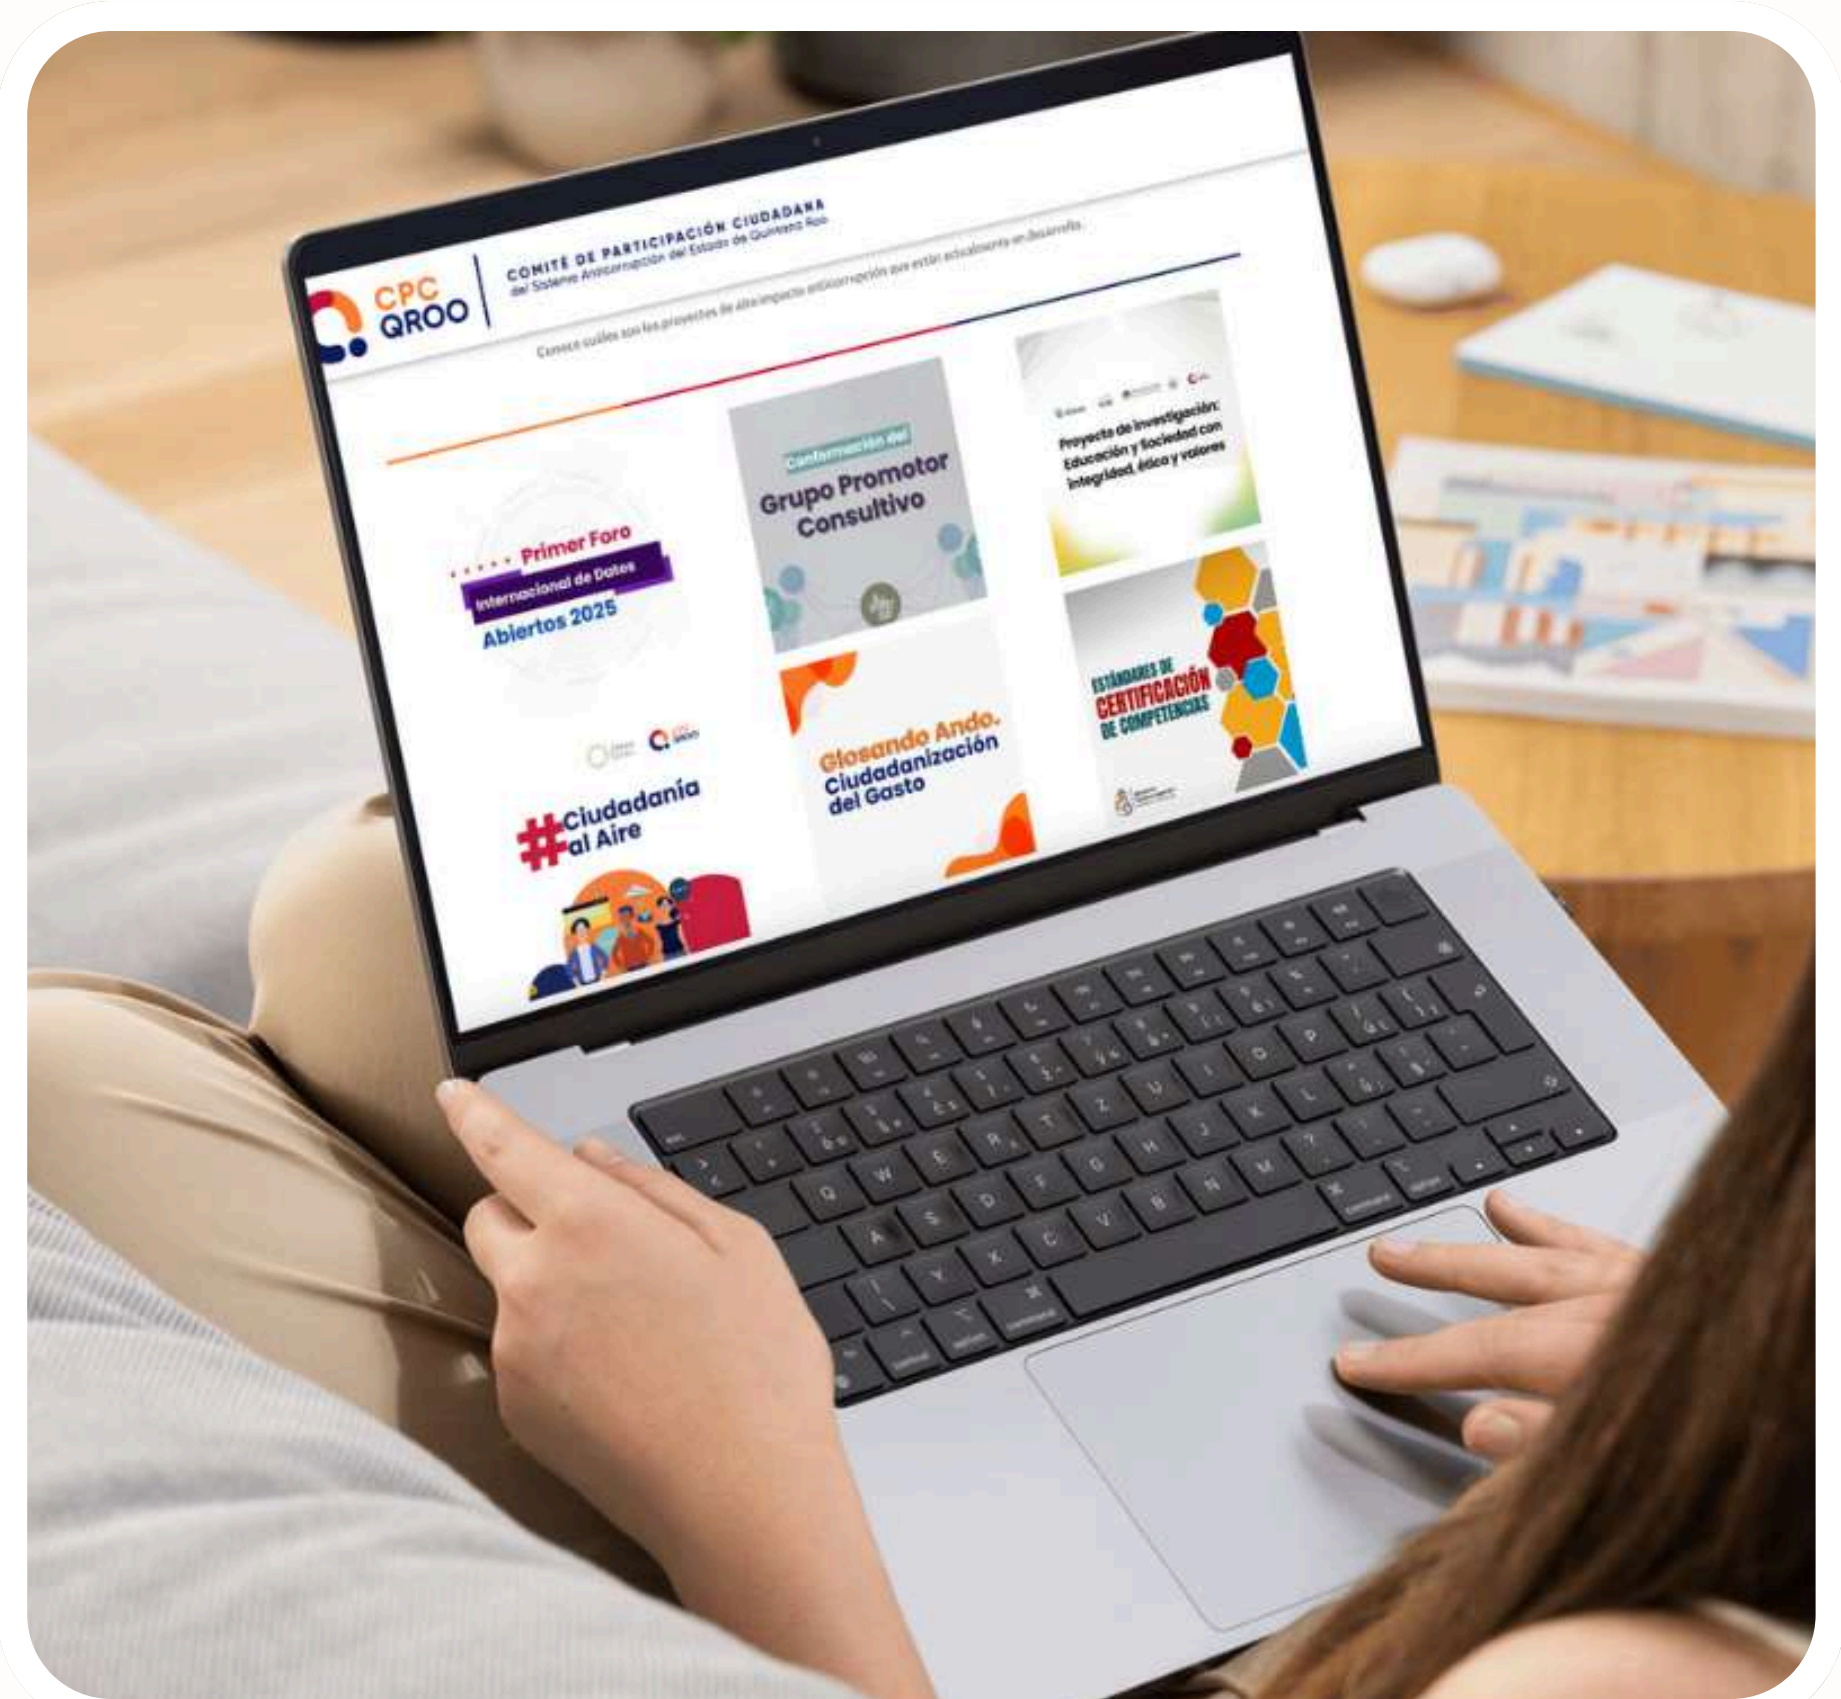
CPC QROO

COMITÉ DE PARTICIPACIÓN CIUDADANA
del Sistema Anticorrupción del Estado de Quintana Roo

Conoce cuáles son los proyectos de alto impacto anticorrupción que están actualmente en desarrollo

Primer Foro
Internacional de Datos
Abiertos 2025

Conformación del
Grupo Promotor
Consultivo

Proyecto de investigación:
Educación y Sociedad con
Integridad, ética y valores

#Ciudadanía
al Aire

Glosando Ando.
Ciudadanización
del Gasto

ESTÁNDARES DE
CERTIFICACIÓN
DE COMPETENCIAS